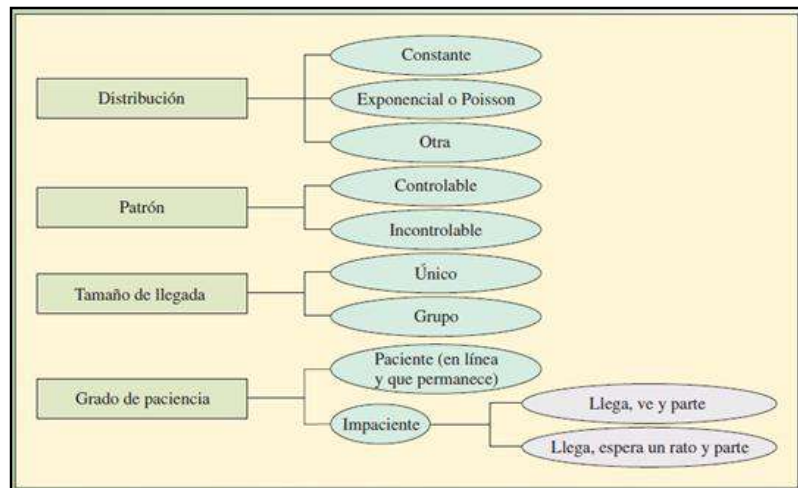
Distribución

Constante

Exponencial o Poisson

Otra

Patrón

Controlable

Incontrolable

Tamaño de llegada

Único

Grupo

Grado de paciencia

Paciente (en línea y que permanece)

Impaciente

Llega, ve y parte

Llega, espera un rato y parte